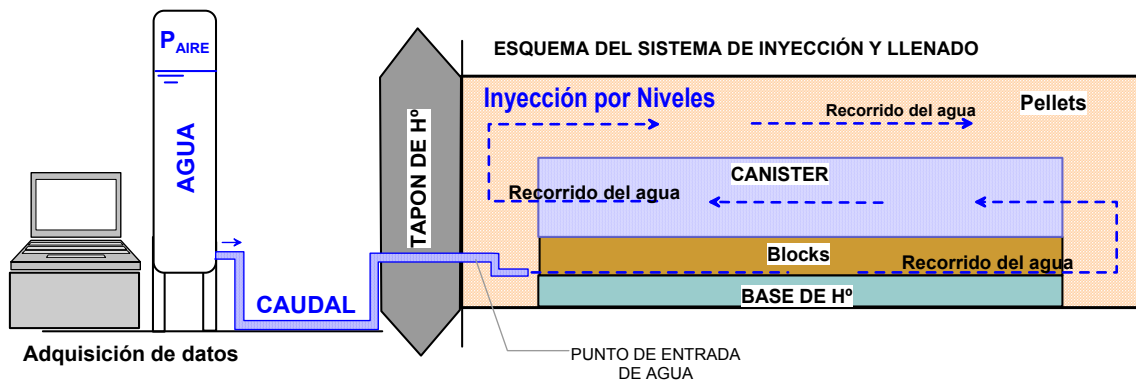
ESQUEMA DEL SISTEMA DE INYECCIÓN Y LLENADO

$P_{AIRE}$

AGUA

TAPON DE Hº

Inyección por Niveles

Recorrido del agua

Pellets

CANISTER

Recorrido del agua

Blocks

Recorrido del agua

BASE DE Hº

CAUDAL

Adquisición de datos

PUNTO DE ENTRADA DE AGUA